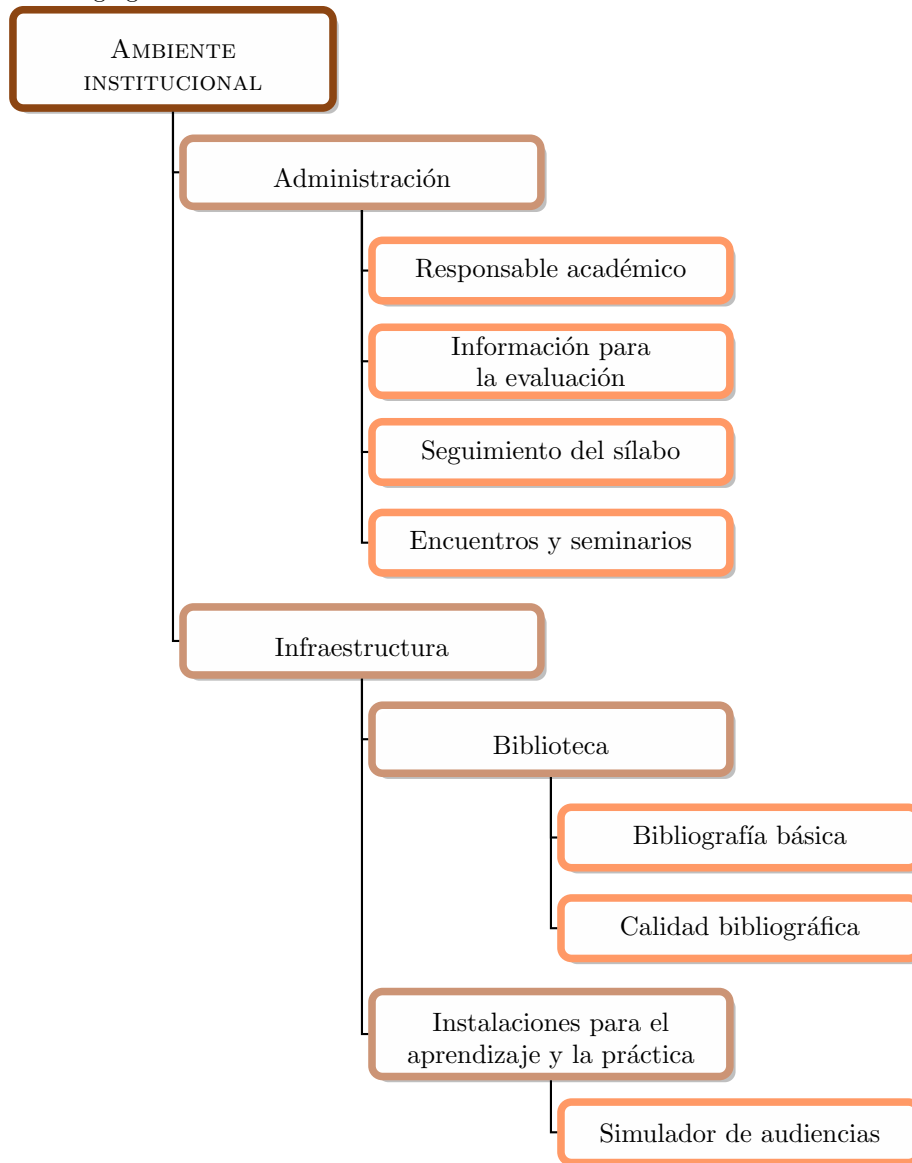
Ambiente institucional

Administración

Responsable académico

Información para la evaluación

Seguimiento del sílabo

Encuentros y seminarios

Infraestructura

Biblioteca

Bibliografía básica

Calidad bibliográfica

Instalaciones para el aprendizaje y la práctica

Simulador de audiencias